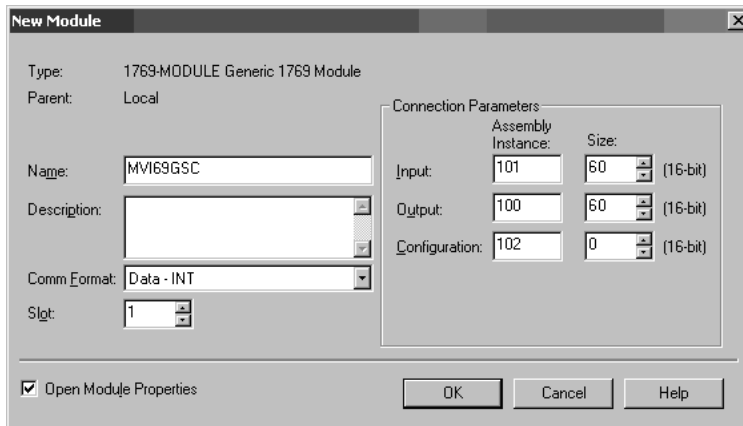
New Module

Type: 1769-MODULE Generic 1769 Module
Parent: Local

Name: MVI69GSC
Description:
Comm Format: Data - INT
Slot: 1

Connection Parameters

| | Assembly Instance: | Size: | |
|---|---|---|---|
| Input: | 101 | 60 | (16-bit) |
| Output: | 100 | 60 | (16-bit) |
| Configuration: | 102 | 0 | (16-bit) |

☑ Open Module Properties

OK Cancel Help